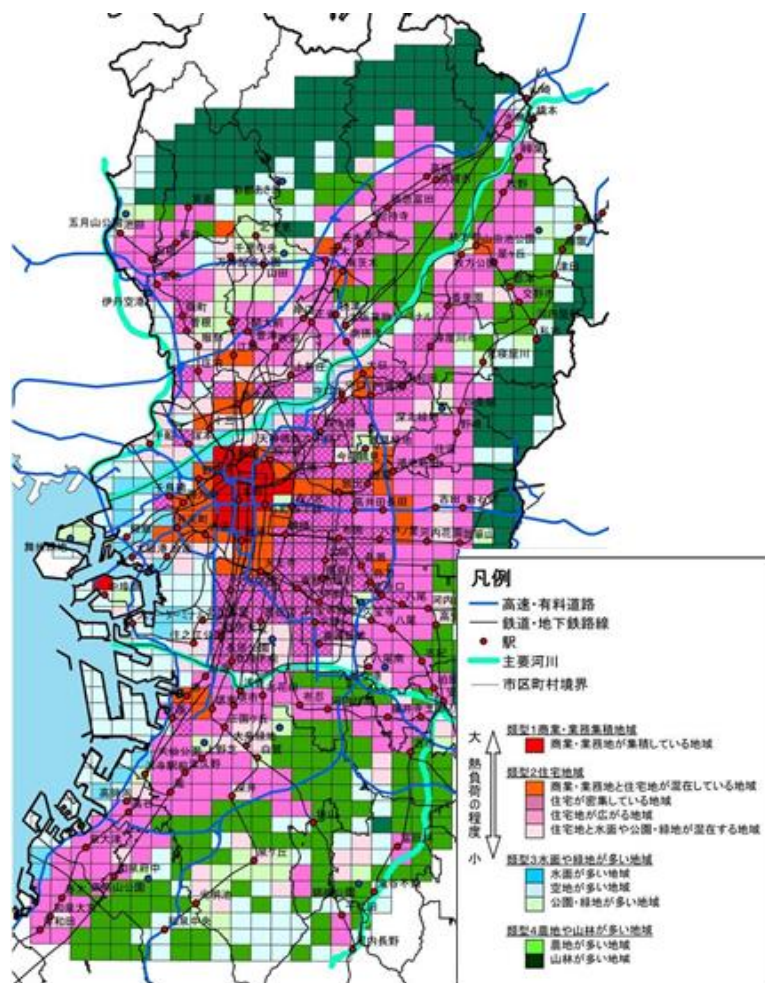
五月山公園
伊丹空港
舞洲
咲洲
枚方公園
寝屋川
野崎
河内長野

凡例
高速・有料道路
鉄道・地下鉄路線
駅
主要河川
市区町村境界

大
熱負荷の程度
小

類型1商業・業務集積地域
商業・業務地が集積している地域

類型2住宅地域
商業・業務地と住宅地が混在している地域
住宅が密集している地域
住宅地が広がる地域
住宅地と水面や公園・緑地が混在する地域

類型3水面や緑地が多い地域
水面が多い地域
空地が多い地域
公園・緑地が多い地域

類型4農地や山林が多い地域
農地が多い地域
山林が多い地域